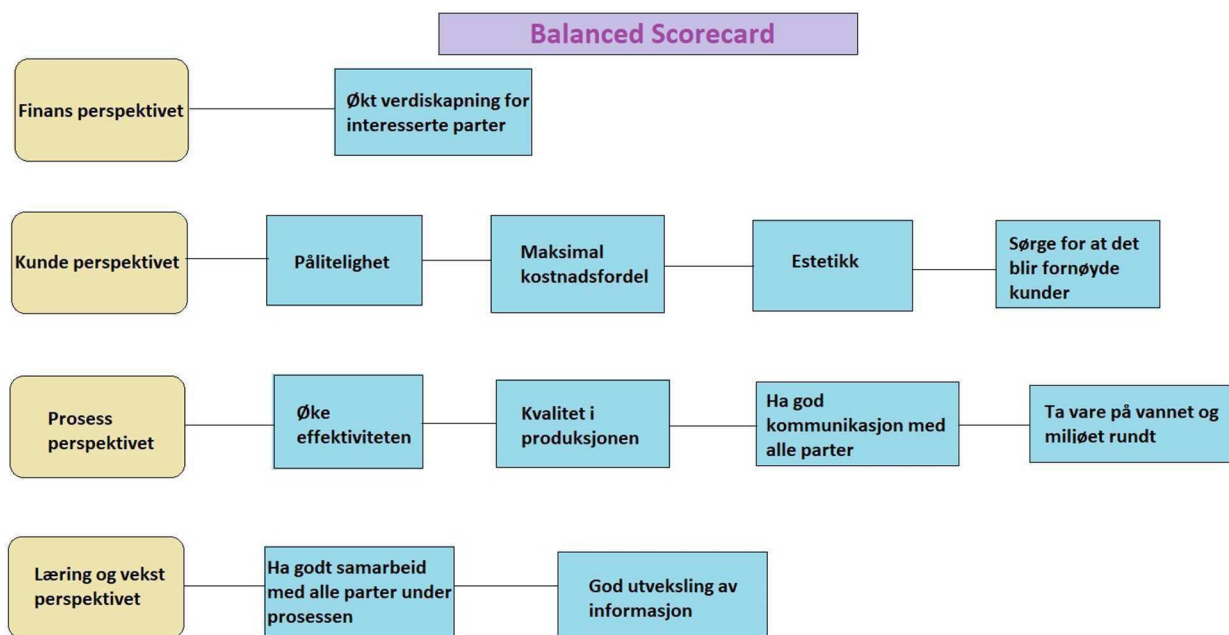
Balanced Scorecard

Finans perspektivet

Økt verdiskapning for interesserte parter

Kunde perspektivet

Pålitelighet

Maksimal kostnadsfordel

Estetikk

Sørge for at det blir fornøyde kunder

Prosess perspektivet

Øke effektiviteten

Kvalitet i produksjonen

Ha god kommunikasjon med alle parter

Ta vare på vannet og miliøet rundt

Læring og vekst perspektivet

Ha godt samarbeid med alle parter under prosessen

God utveksling av informasjon